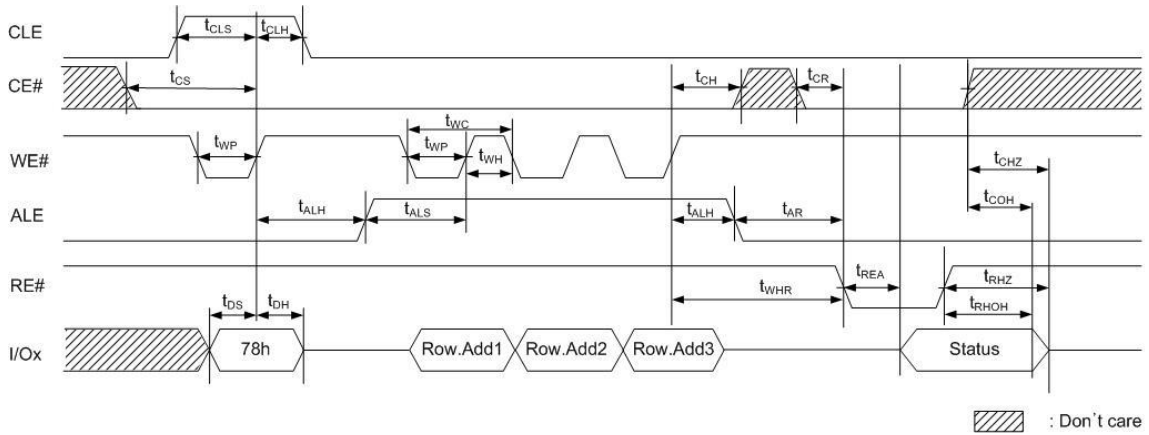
CLE
CE#
WE#
ALE
RE#
I/Ox

$t_{CLS}$ $t_{CLH}$
$t_{CS}$
$t_{CH}$ $t_{CR}$
$t_{WC}$
$t_{WP}$ $t_{WP}$ $t_{WH}$
$t_{CHZ}$
$t_{COH}$
$t_{ALH}$ $t_{ALS}$ $t_{ALH}$ $t_{AR}$
$t_{REA}$
$t_{RHZ}$
$t_{WHR}$
$t_{RHOH}$
$t_{DS}$ $t_{DH}$

78h
Row.Add1
Row.Add2
Row.Add3
Status

: Don't care